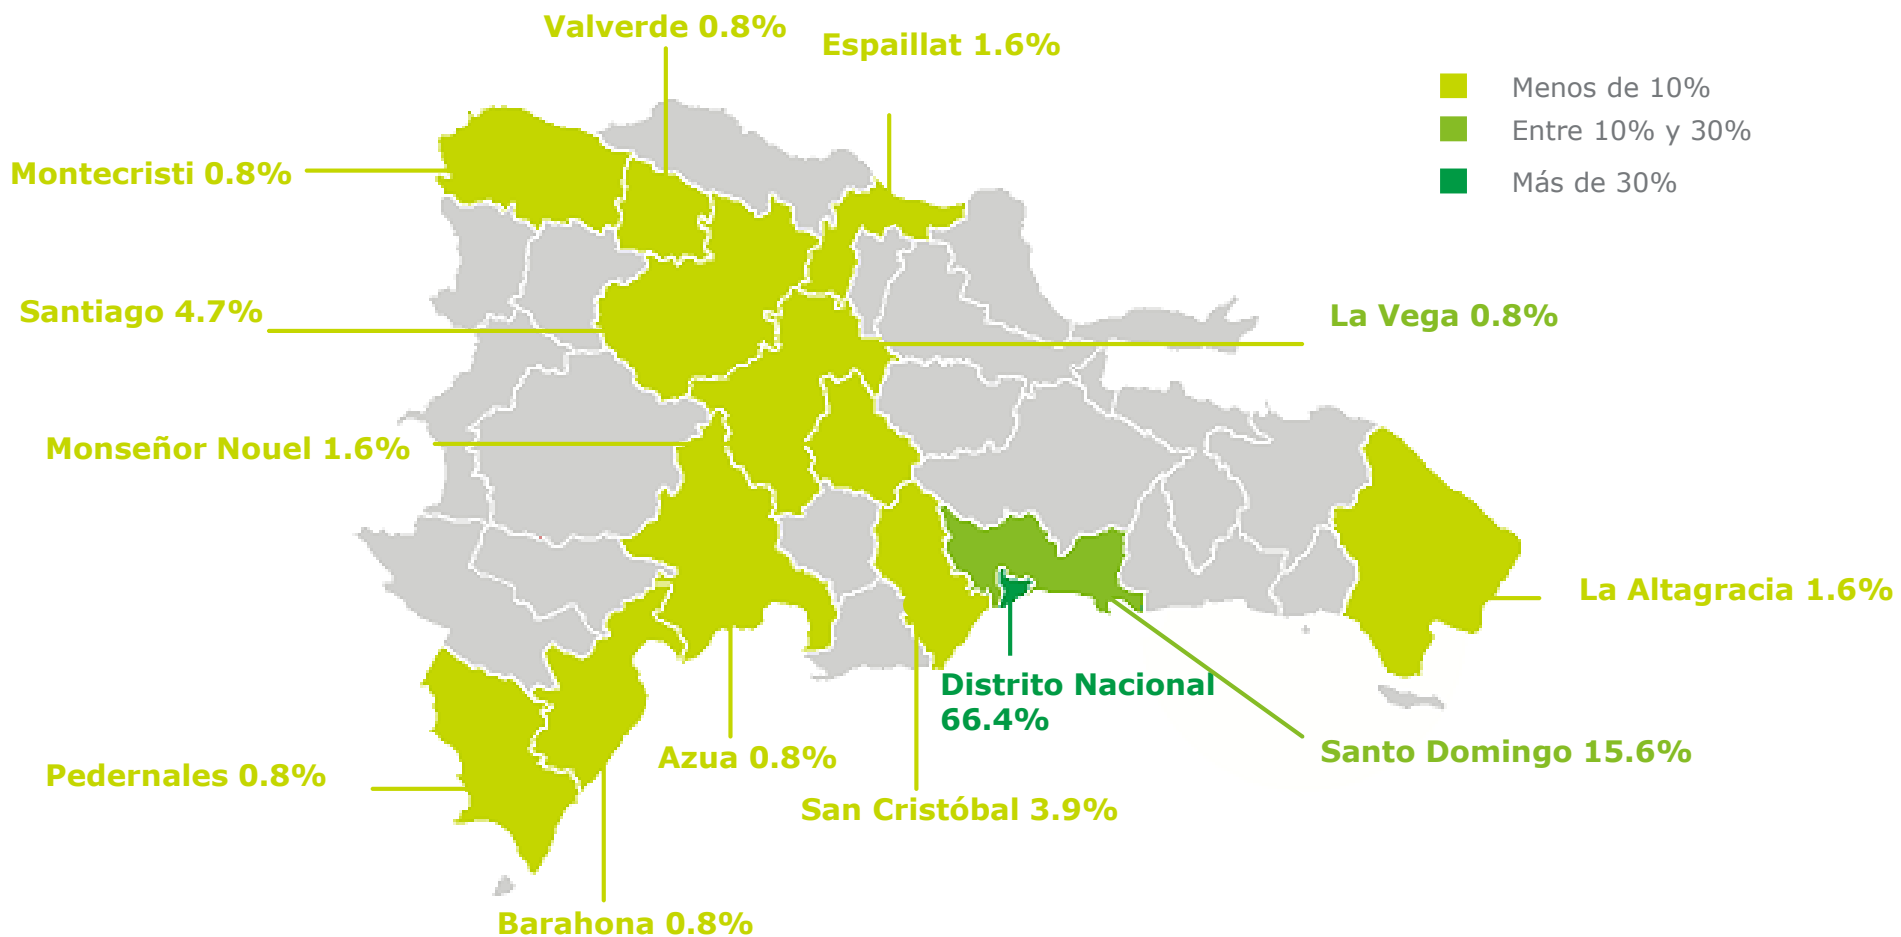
Valverde 0.8%

Espaillat 1.6%

Menos de 10%
Entre 10% y 30%
Más de 30%

Montecristi 0.8%

Santiago 4.7%

La Vega 0.8%

Monseñor Nouel 1.6%

La Altagracia 1.6%

Distrito Nacional 66.4%

Santo Domingo 15.6%

Azua 0.8%

Pedernales 0.8%

San Cristóbal 3.9%

Barahona 0.8%